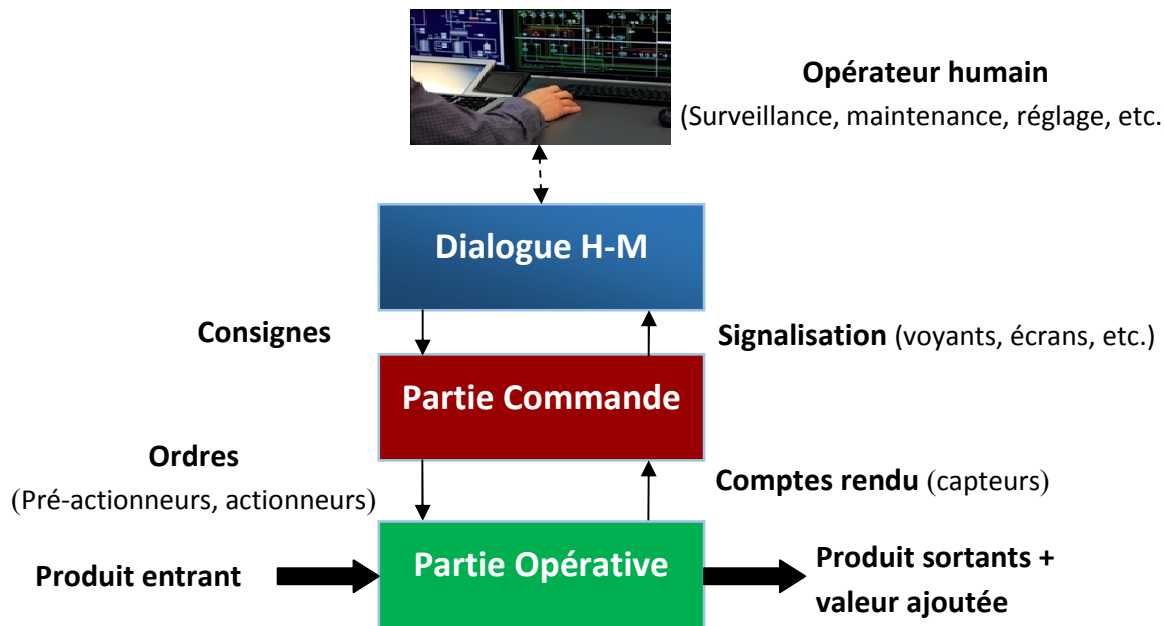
Opérateur humain
(Surveillance, maintenance, réglage, etc.

Dialogue H-M

Consignes

Signalisation (voyants, écrans, etc.)

Partie Commande

Ordres
(Pré-actionneurs, actionneurs)

Comptes rendu (capteurs)

Produit entrant

Partie Opérative

Produit sortants + valeur ajoutée